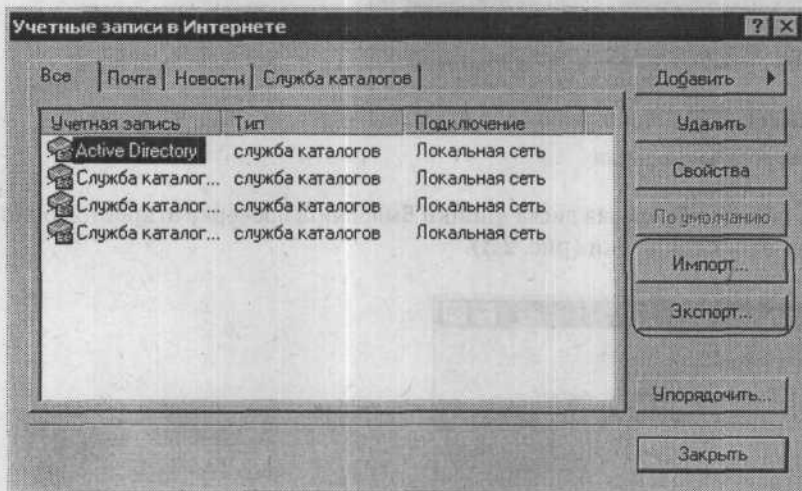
Учетные записи в Интернете

Все | Почта | Новости | Служба каталогов

| Учетная запись | Тип | Подключение |
|---|---|---|
| Active Directory | служба каталогов | Локальная сеть |
| Служба каталог... | служба каталогов | Локальная сеть |
| Служба каталог... | служба каталогов | Локальная сеть |
| Служба каталог... | служба каталогов | Локальная сеть |

Добавить
Удалить
Свойства
По умолчанию
Импорт...
Экспорт...
Упорядочить...
Закрыть